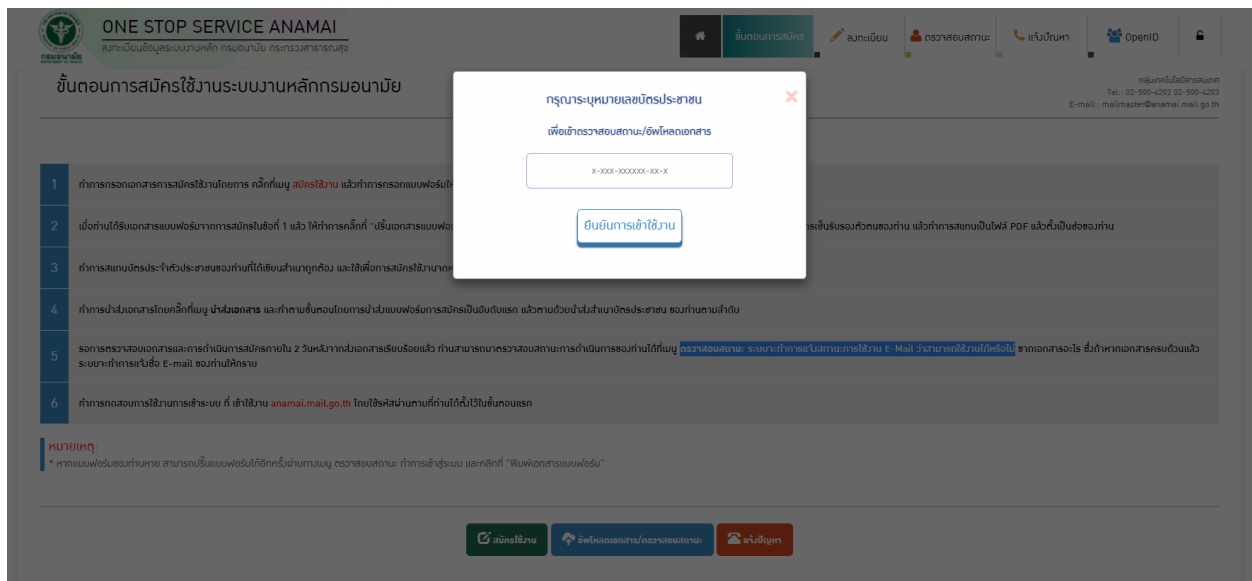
ONE STOP SERVICE ANAMAI
ลงทะเบียนข้อมูลระบบงานหลัก กรมอนามัย กระทรวงสาธารณสุข
กรมอนามัย

ขั้นตอนการสมัคร | ลงทะเบียน | ตรวจสอบสถานะ | แจ้งปัญหา | OpenID

ขั้นตอนการสมัครใช้งานระบบงานหลักกรมอนามัย

กลุ่มเทคโนโลยีสารสนเทศ
Tel.: 02-590-4202 02-590-4203
E-mail.: mailmaster@anamai.mail.go.th

กรุณาระบุหมายเลขบัตรประชาชน
เพื่อเข้าตรวจสอบสถานะ/อัพโหลดเอกสาร
x-xxx-xxxxx-xx-x
ยืนยันการเข้าใช้งาน
×

1 ทำการกรอกเอกสารการสมัครใช้งานโดยการ คลิ๊กที่เมนู สมัครใช้งาน แล้วทำการกรอกแบบฟอร์มให้ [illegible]

2 เมื่อท่านได้รับเอกสารแบบฟอร์มจากการสมัครในข้อที่ 1 แล้ว ให้ทำการคลิ๊กที่ "ปริ้นเอกสารแบบฟอร์ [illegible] ารเซ็นรับรองตัวตนของท่าน แล้วทำการสแกนเป็นไฟล์ PDF แล้วตั้งเป็นชื่อของท่าน

3 ทำการสแกนบัตรประจำตัวประชาชนของท่านที่ได้เขียนสำเนาถูกต้อง และใช้เพื่อการสมัครใช้งานจาก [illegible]

4 ทำการนำส่งเอกสารโดยคลิ๊กที่เมนู นำส่งเอกสาร และทำตามขั้นตอนโดยการนำส่งแบบฟอร์มการสมัครเป็นอันดับแรก แล้วตามด้วยนำส่งสำเนาบัตรประชาชน ของท่านตามลำดับ

5 รอการตรวจสอบเอกสารและการดำเนินการสมัครภายใน 2 วันหลังจากส่งเอกสารเรียบร้อยแล้ว ท่านสามารถมาตรวจสอบสถานะการดำเนินการของท่านได้ที่เมนู ตรวจสอบสถานะ ระบบจะทำการแจ้งสถานะการใช้งาน E-Mail ว่าสามารถใช้งานได้หรือไม่ ขาดเอกสารอะไร ซึ่งถ้าหากเอกสารครบถ้วนแล้ว ระบบจะทำการแจ้งชื่อ E-mail ของท่านให้ทราบ

6 ทำการทดสอบการใช้งานการเข้าระบบ ที่ เข้าใช้งาน anamai.mail.go.th โดยใช้รหัสผ่านตามที่ท่านได้ตั้งไว้ในขั้นตอนแรก

หมายเหตุ:
* หากแบบฟอร์มของท่านหาย สามารถปริ้นแบบฟอร์มได้อีกครั้งผ่านทางเมนู ตรวจสอบสถานะ ทำการเข้าสู่ระบบ และคลิกที่ "พิมพ์เอกสารแบบฟอร์ม"

สมัครใช้งาน | อัพโหลดเอกสาร/ตรวจสอบสถานะ | แจ้งปัญหา